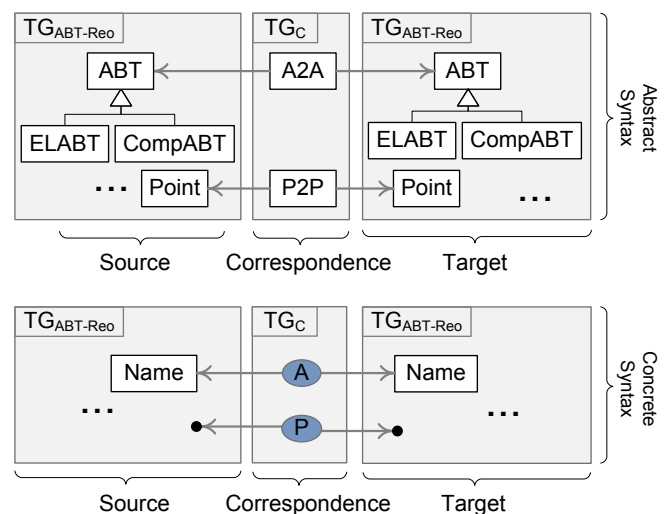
$TG_{ABT\text{-}Reo}$

ABT

ELABT

CompABT

...

Point

$TG_C$

A2A

P2P

$TG_{ABT\text{-}Reo}$

ABT

ELABT

CompABT

Point

...

Abstract Syntax

Source

Correspondence

Target

$TG_{ABT\text{-}Reo}$

Name

...

$TG_C$

A

P

$TG_{ABT\text{-}Reo}$

Name

...

Concrete Syntax

Source

Correspondence

Target